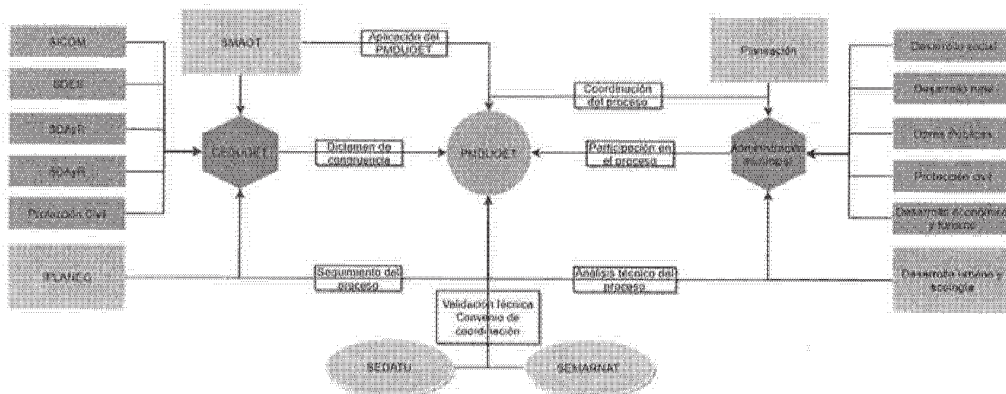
ACOM

SDES

SDAyR

SDAyR

Protección Civil

SMAOT

CEDUOET

IPLANEG

Aplicación del PMDUOET

Dictamen de congruencia

PMDUOET

Seguimiento del proceso

Validación técnica Convenio de coordinación

SEDATU

SEMARNAT

Coordinación del proceso

Participación en el proceso

Análisis técnico del proceso

Planeación

Administración municipal

Desarrollo social

Desarrollo rural

Obras Públicas

Protección civil

Desarrollo económico y turismo

Desarrollo urbano y ecología